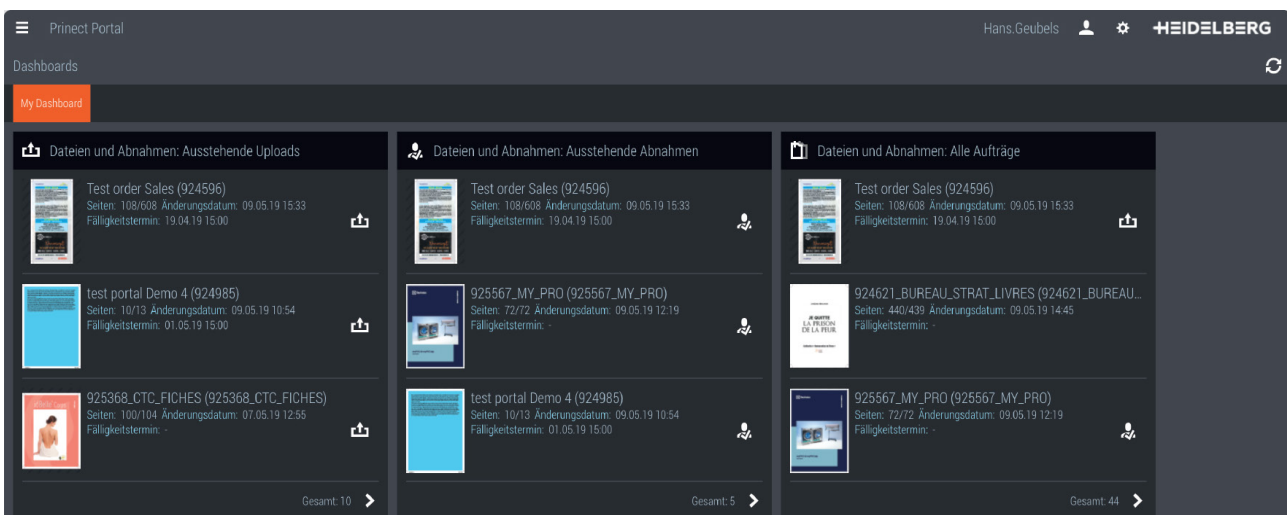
Prinect Portal

Hans.Geubels HEIDELBERG

Dashboards

My Dashboard

Dateien und Abnahmen: Ausstehende Uploads

Test order Sales (924596)
Seiten: 108/608 Änderungsdatum: 09.05.19 15:33
Fälligkeitstermin: 19.04.19 15:00

test portal Demo 4 (924985)
Seiten: 10/13 Änderungsdatum: 09.05.19 10:54
Fälligkeitstermin: 01.05.19 15:00

925368_CTC_FICHES (925368_CTC_FICHES)
Seiten: 100/104 Änderungsdatum: 07.05.19 12:55
Fälligkeitstermin: -

Gesamt: 10

Dateien und Abnahmen: Ausstehende Abnahmen

Test order Sales (924596)
Seiten: 108/608 Änderungsdatum: 09.05.19 15:33
Fälligkeitstermin: 19.04.19 15:00

925567_MY_PRO (925567_MY_PRO)
Seiten: 72/72 Änderungsdatum: 09.05.19 12:19
Fälligkeitstermin: -

test portal Demo 4 (924985)
Seiten: 10/13 Änderungsdatum: 09.05.19 10:54
Fälligkeitstermin: 01.05.19 15:00

Gesamt: 5

Dateien und Abnahmen: Alle Aufträge

Test order Sales (924596)
Seiten: 108/608 Änderungsdatum: 09.05.19 15:33
Fälligkeitstermin: 19.04.19 15:00

924621_BUREAU_STRAT_LIVRES (924621_BUREAU...
Seiten: 440/439 Änderungsdatum: 09.05.19 14:45
Fälligkeitstermin: -

JE QUITTE LA PRISON DE LA PEUR

925567_MY_PRO (925567_MY_PRO)
Seiten: 72/72 Änderungsdatum: 09.05.19 12:19
Fälligkeitstermin: -

Gesamt: 44